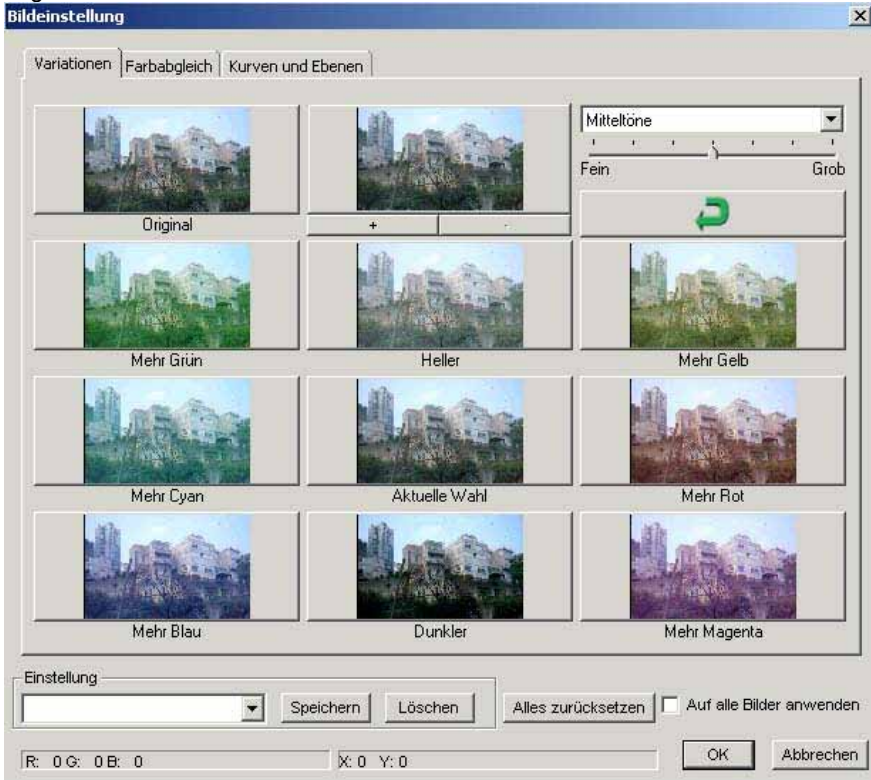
Bildeinstellung

Variationen | Farbabgleich | Kurven und Ebenen

Mitteltöne

Fein

Grob

Original

+

-

Mehr Grün

Heller

Mehr Gelb

Mehr Cyan

Aktuelle Wahl

Mehr Rot

Mehr Blau

Dunkler

Mehr Magenta

Einstellung

Speichern

Löschen

Alles zurücksetzen

Auf alle Bilder anwenden

R: 0 G: 0 B: 0

X: 0 Y: 0

OK

Abbrechen